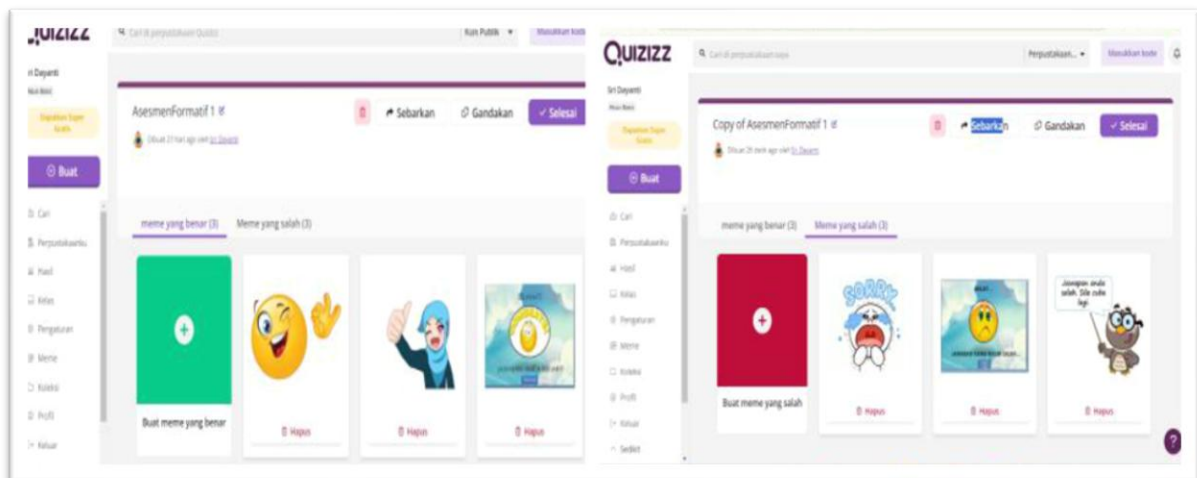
Quizizz

Cari di perpustakaan Quizizz

Kun Publik

Masukkan kode

ri Dayanti

Dapatkan Super Gratis

Buat

Cari

Perpustakaanku

Hasil

Kelas

Pengaturan

Meme

Koleksi

Profil

Keluar

AsesmenFormatif 1

Dibuat 23 hari ago oleh Sri Dayanti

Sebarkan

Gandakan

Selesai

meme yang benar (3)

Meme yang salah (3)

Buat meme yang benar

Hapus

Hapus

Hapus

Quizizz

Cari di perpustakaan saya

Perpustakaan...

Masukkan kode

Sri Dayanti

Dapatkan Super Gratis

Buat

Cari

Perpustakaanku

Hasil

Kelas

Pengaturan

Meme

Koleksi

Profil

Keluar

Sedikit

Copy of AsesmenFormatif 1

Dibuat 26 detik ago oleh Sri Dayanti

Sebarkan

Gandakan

Selesai

meme yang benar (3)

Meme yang salah (3)

Buat meme yang salah

SORRY

Jawaban anda salah. Ode coba lagi

Hapus

Hapus

Hapus